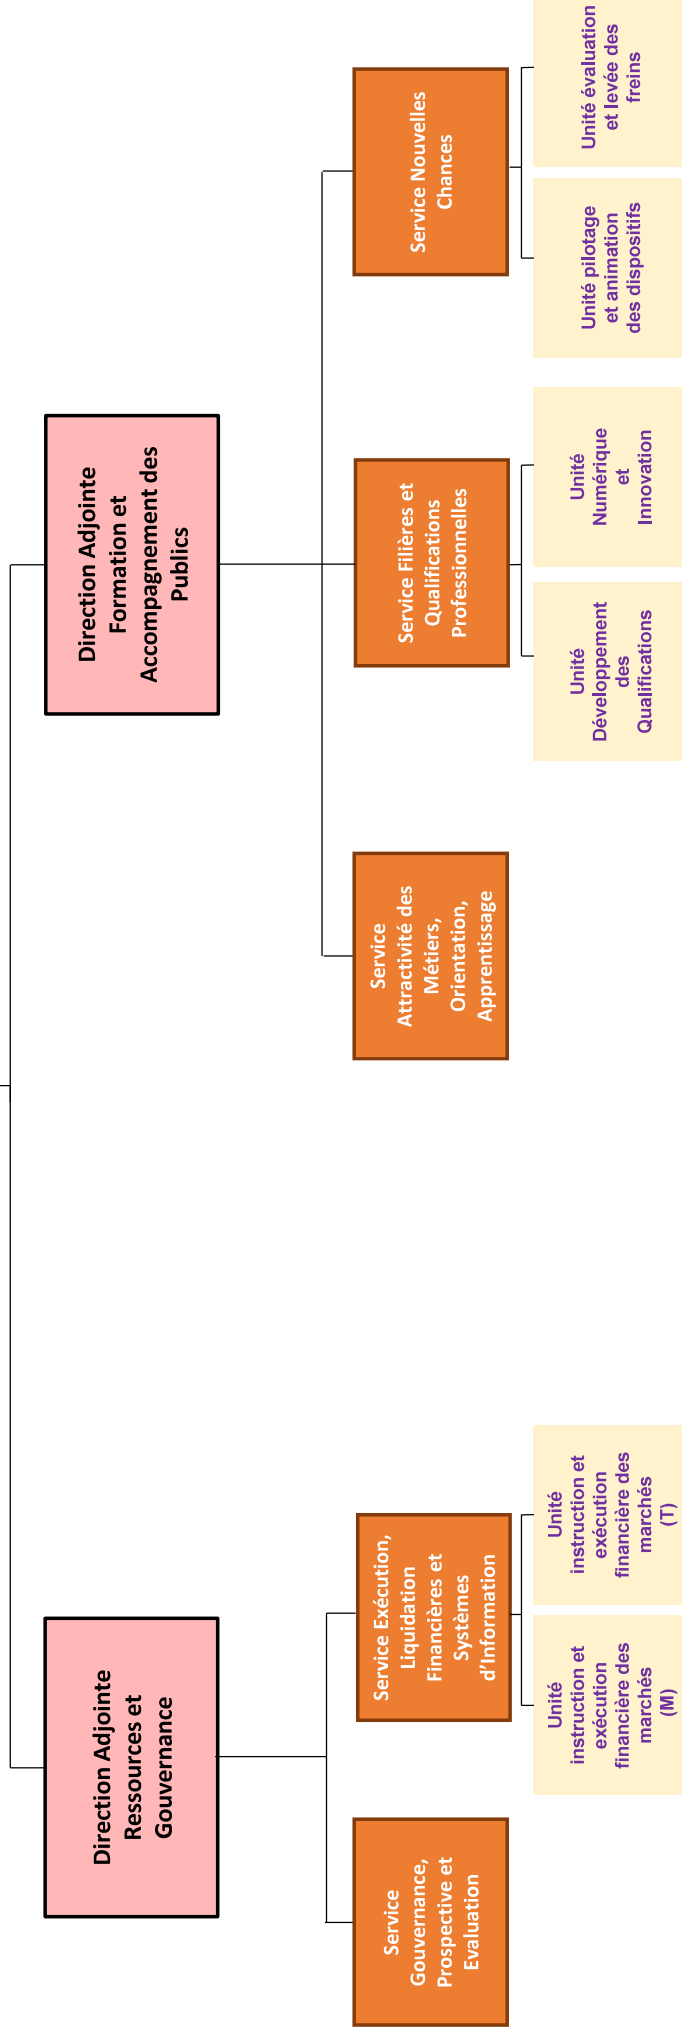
Direction Adjointe Formation et Accompagnement des Publics

Service Nouvelles Chances

Unité évaluation et levée des freins

Unité pilotage et animation des dispositifs

Service Filières et Qualifications Professionnelles

Unité Numérique et Innovation

Unité Développement des Qualifications

Service Attractivité des Métiers, Orientation, Apprentissage

Direction Adjointe Ressources et Gouvernance

Service Exécution, Liquidation Financières et Systèmes d'Information

Unité instruction et exécution financière des marchés (T)

Unité instruction et exécution financière des marchés (M)

Service Gouvernance, Prospective et Evaluation